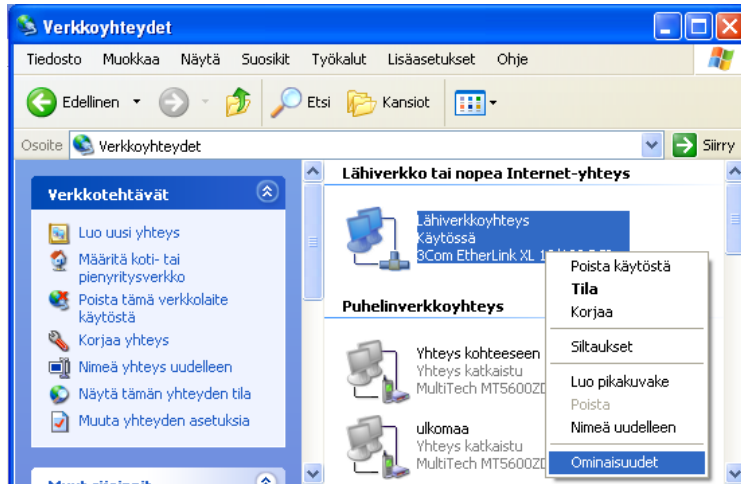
Verkkoyhteydet

Tiedosto Muokkaa Näytä Suosikit Työkalut Lisäasetukset Ohje

Edellinen Etsi Kansiot

Osoite Verkkoyhteydet Siirry

Verkkotehtävät

Luo uusi yhteys

Määritä koti- tai pienyritysverkko

Poista tämä verkkolaite käytöstä

Korjaa yhteys

Nimeä yhteys uudelleen

Näytä tämän yhteyden tila

Muuta yhteyden asetuksia

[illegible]

Lähiverkko tai nopea Internet-yhteys

Lähiverkkoyhteys
Käytössä
3Com EtherLink XL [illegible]

Puhelinverkkoyhteys

Yhteys kohteeseen
Yhteys katkaistu
MultiTech MT5600Z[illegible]

ulkomaa
Yhteys katkaistu
MultiTech MT5600Z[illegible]

Poista käytöstä
Tila
Korjaa
Siltaukset
Luo pikakuvake
Poista
Nimeä uudelleen
Ominaisuudet